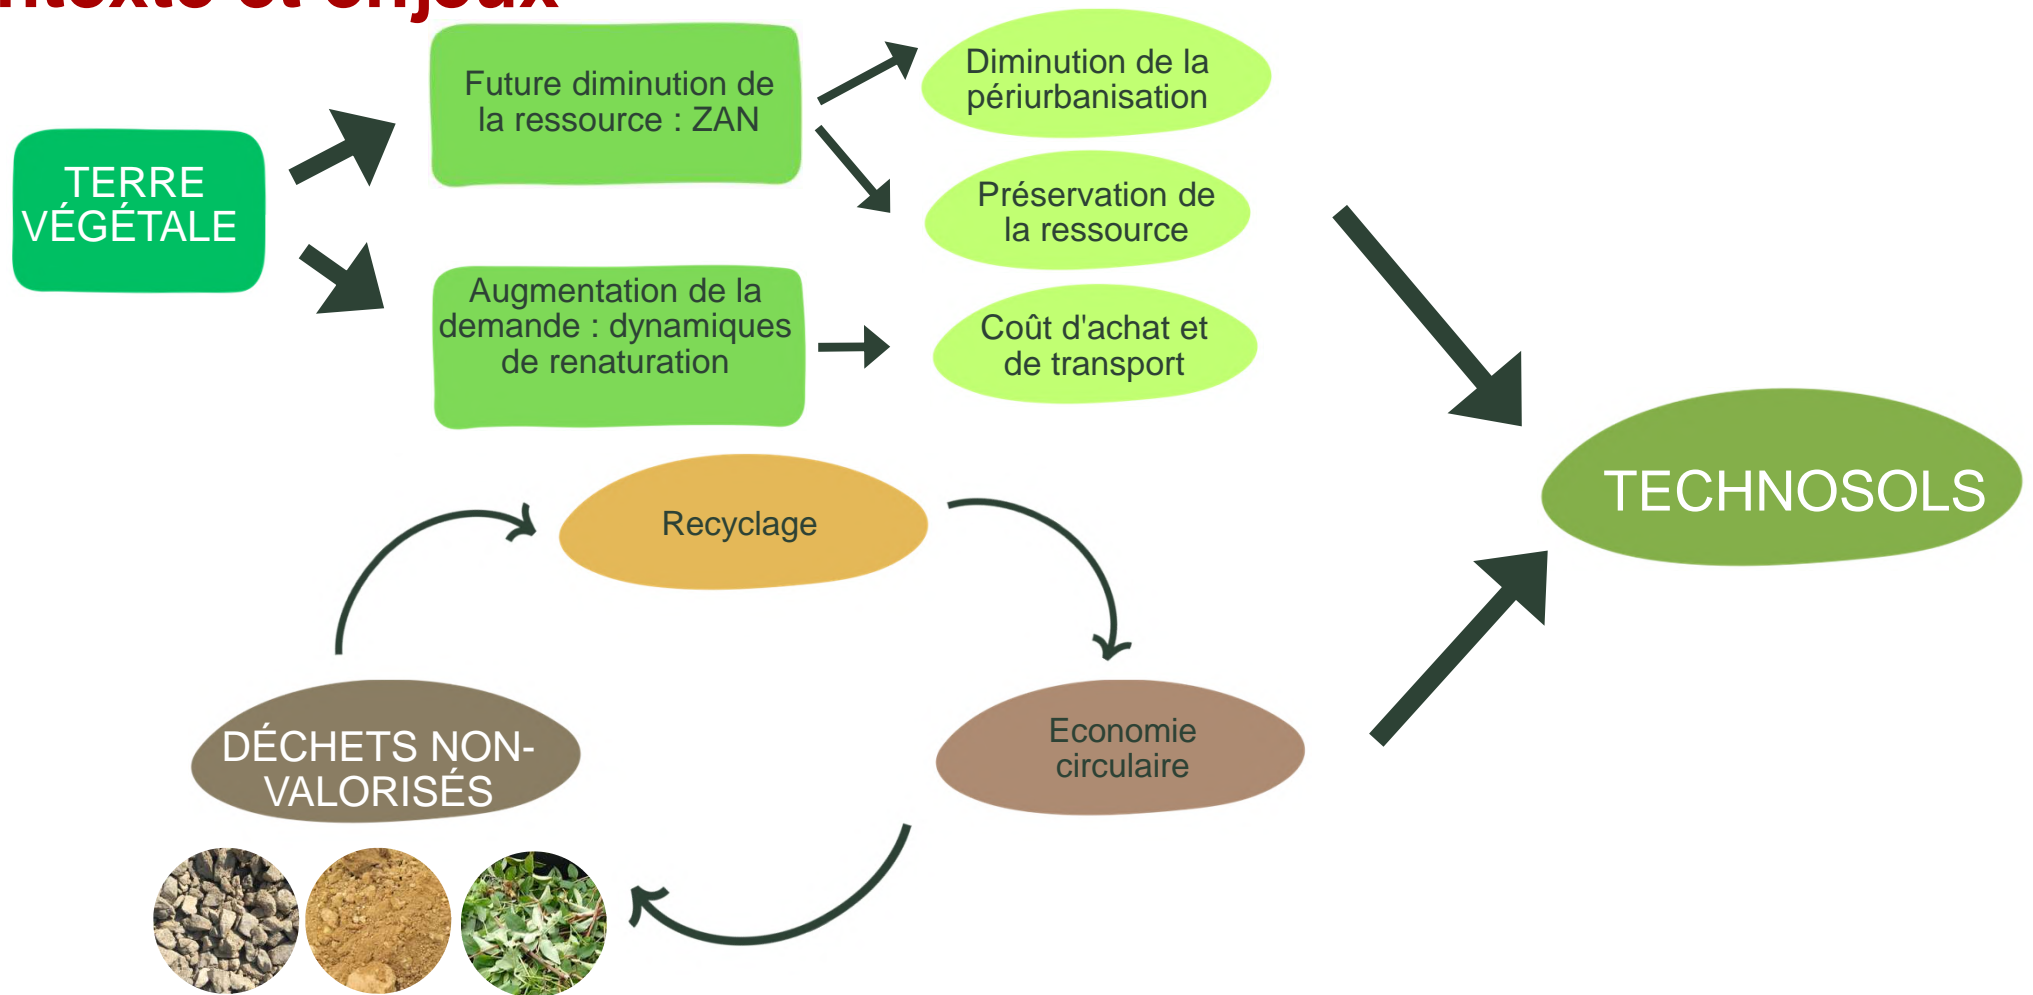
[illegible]ntexte et enjeux

TERRE VÉGÉTALE

Future diminution de la ressource : ZAN

Augmentation de la demande : dynamiques de renaturation

Diminution de la périurbanisation

Préservation de la ressource

Coût d'achat et de transport

TECHNOSOLS

Recyclage

Economie circulaire

DÉCHETS NON-VALORISÉS